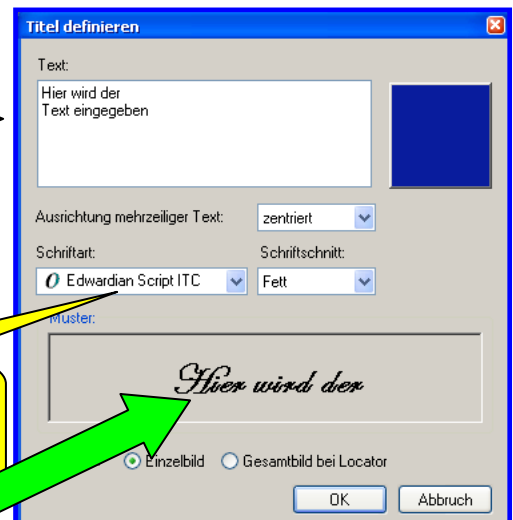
Titel definieren

Text:

Hier wird der
Text eingegeben

Ausrichtung mehrzeiliger Text: zentriert

Schriftart: Schriftschnitt:

Edwardian Script ITC Fett

Muster:

Hier wird der

Einzelbild Gesamtbild bei Locator

OK Abbruch